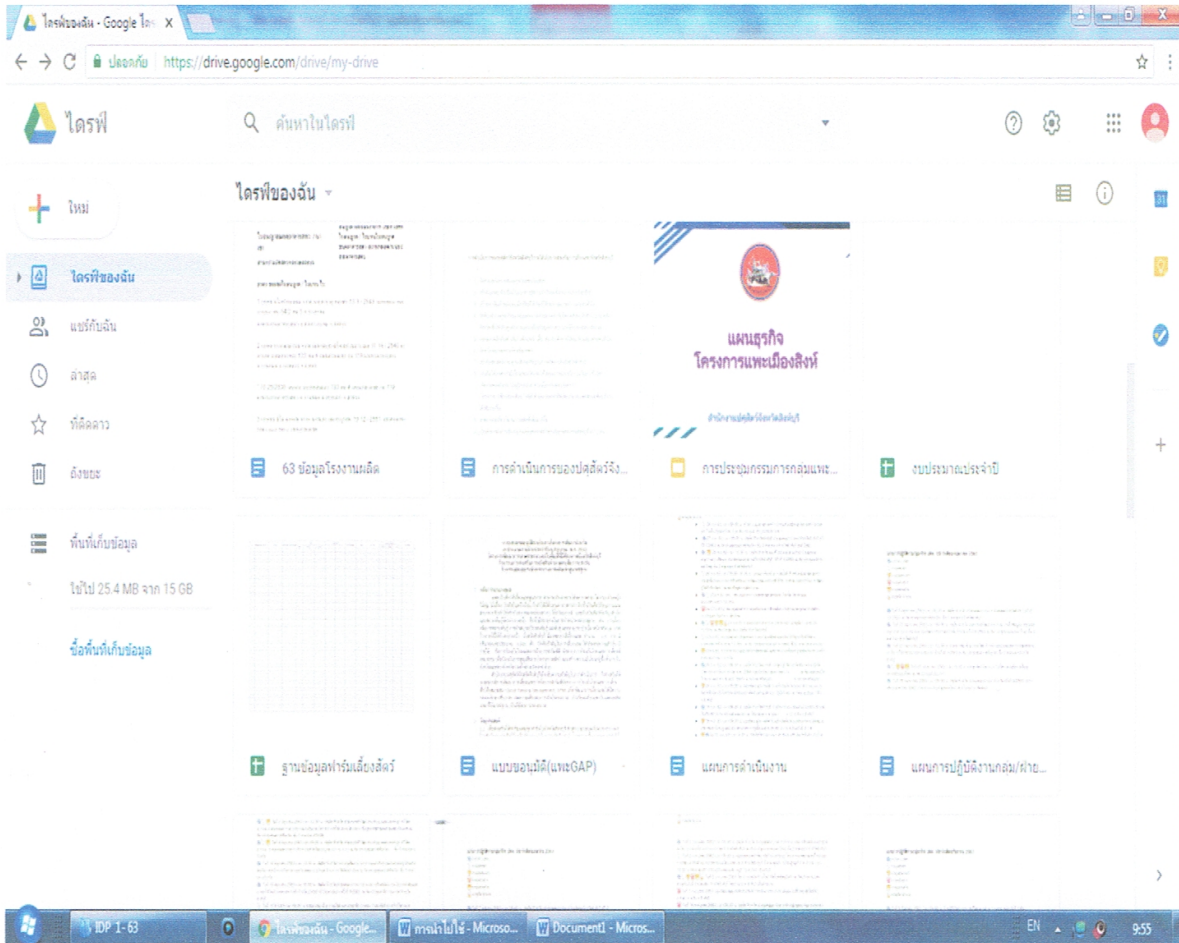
ไดรฟ์ของฉัน - Google ไดร X

ปลอดภัย | https://drive.google.com/drive/my-drive

ไดรฟ์

ค้นหาในไดรฟ์

ใหม่

ไดรฟ์ของฉัน

แชร์กับฉัน

ล่าสุด

ที่ติดดาว

ถังขยะ

พื้นที่เก็บข้อมูล

ใช้ไป 25.4 MB จาก 15 GB

ซื้อพื้นที่เก็บข้อมูล

ไดรฟ์ของฉัน

แผนธุรกิจ
โครงการแพะเมืองสิงห์

63 ข้อมูลโรงงานผลิต

การดำเนินการของปศุสัตว์จัง...

การประชุมกรรมการกลุ่มแพะ...

งบประมาณประจำปี

ฐานข้อมูลฟาร์มเลี้ยงสัตว์

แบบขออนุมัติ(แพะGAP)

แผนการดำเนินงาน

แผนการปฏิบัติงานกลุ่ม/ฝ่าย...

IDP 1-63

ไดรฟ์ของฉัน - Google...

การนำไปใช้ - Microso...

Document1 - Micros...

EN

9:55